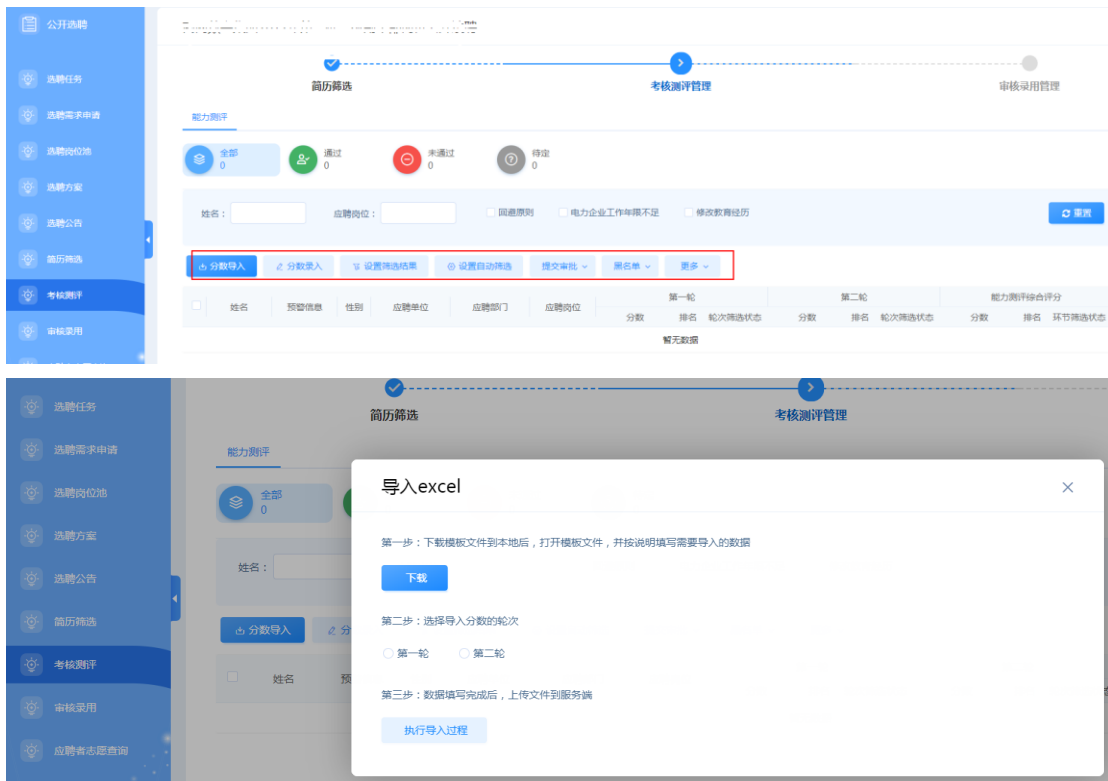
公开选聘

选聘任务
选聘需求申请
选聘岗位池
选聘方案
选聘公告
简历筛选
考核测评
审核录用

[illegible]

简历筛选
考核测评管理
审核录用管理

能力测评

全部
0
通过
0
未通过
0
待定
0

姓名：
应聘岗位：
回避原则
电力企业工作年限不足
修改教育经历
重置

分数导入
分数录入
设置筛选结果
设置自动筛选
提交审批
黑名单
更多

| 姓名 | 预警信息 | 性别 | 应聘单位 | 应聘部门 | 应聘岗位 | 第一轮 分数 | 排名 | 轮次筛选状态 | 第二轮 分数 | 排名 | 轮次筛选状态 | 能力测评综合评分 分数 | 排名 | 环节筛选状态 |
|---|---|---|---|---|---|---|---|---|---|---|---|---|---|---|

暂无数据

选聘任务
选聘需求申请
选聘岗位池
选聘方案
选聘公告
简历筛选
考核测评
审核录用
应聘者志愿查询

简历筛选
考核测评管理

能力测评

全部
0

姓名：

分数导入

姓名

导入excel

第一步：下载模板文件到本地后，打开模板文件，并按说明填写需要导入的数据

下载

第二步：选择导入分数的轮次

第一轮
第二轮

第三步：数据填写完成后，上传文件到服务端

执行导入过程